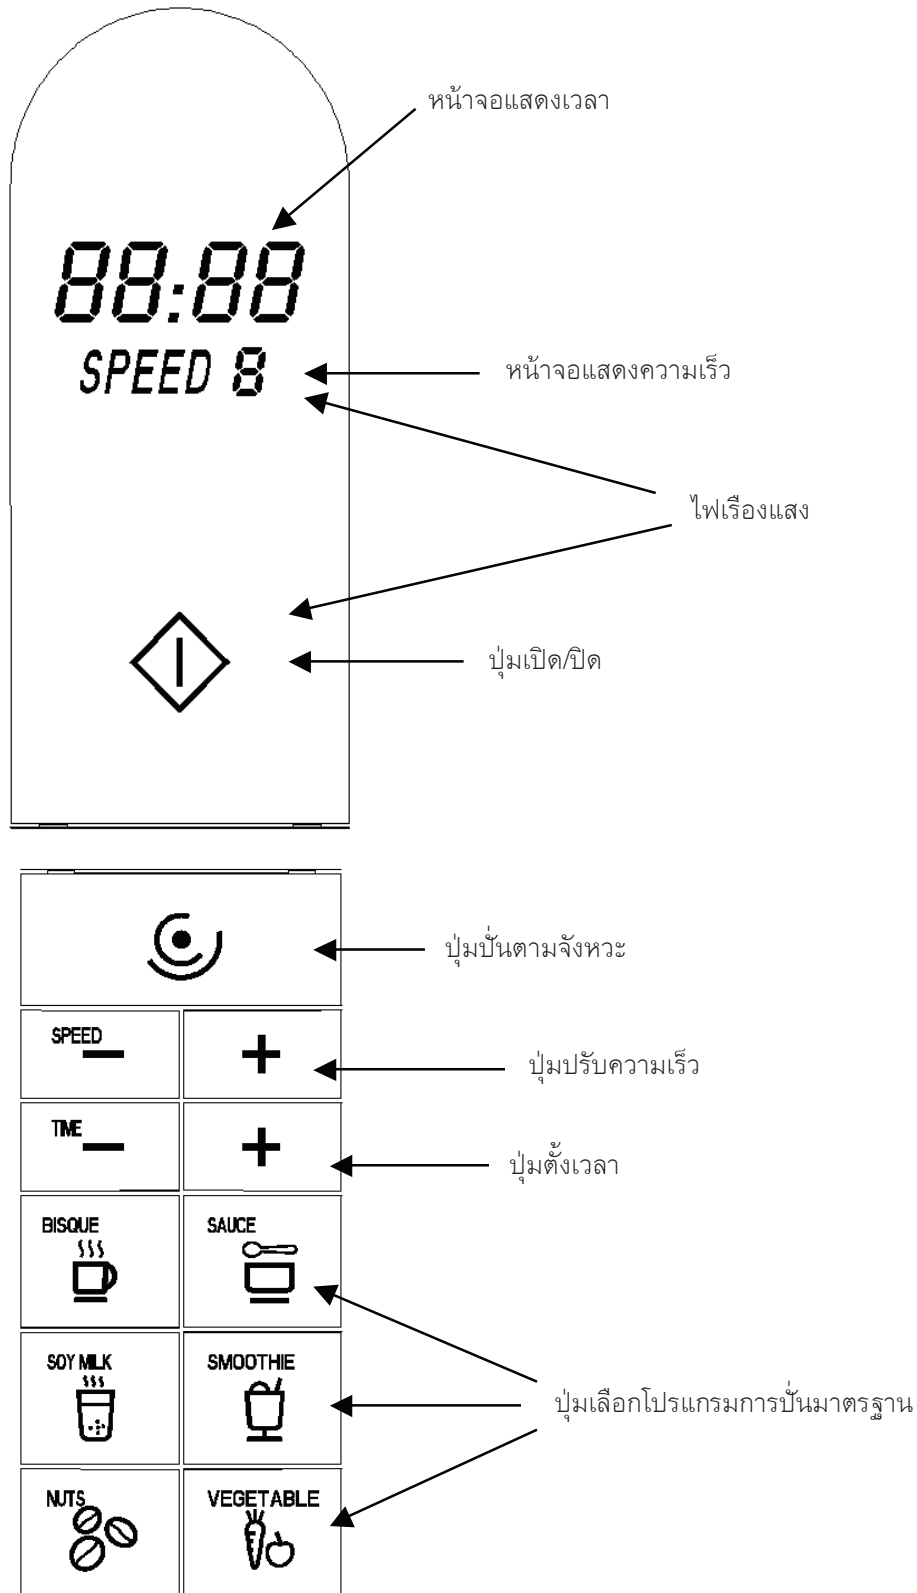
หน้าจอแสดงเวลา

88:88

SPEED 8

หน้าจอแสดงความเร็ว

ไฟเรืองแสง

ปุ่มเปิด/ปิด

ปุ่มปั่นตามจังหวะ

SPEED –

+

ปุ่มปรับความเร็ว

TIME –

+

ปุ่มตั้งเวลา

BISQUE

SAUCE

SOY MILK

SMOOTHIE

ปุ่มเลือกโปรแกรมการปั่นมาตรฐาน

NUTS

VEGETABLE